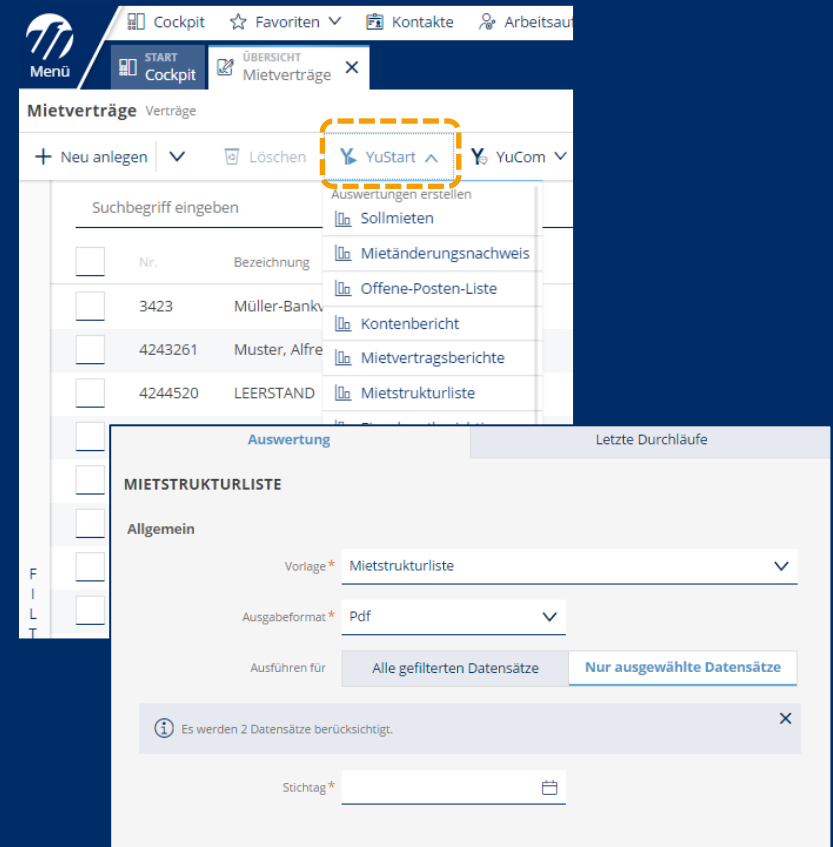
Menü

Cockpit
Favoriten
Kontakte
Arbeitsau

START
Cockpit

ÜBERSICHT
Mietverträge

Mietverträge Verträge

Neu anlegen
Löschen
YuStart
YuCom

Suchbegriff eingeben

Nr.
Bezeichnung

3423 Müller-Bankv
4243261 Muster, Alfre
4244520 LEERSTAND

Auswertungen erstellen
Sollmieten
Mietänderungsnachweis
Offene-Posten-Liste
Kontenbericht
Mietvertragsberichte
Mietstrukturliste

F
I
L
T

Auswertung
Letzte Durchläufe

MIETSTRUKTURLISTE

Allgemein

Vorlage* Mietstrukturliste

Ausgabeformat* Pdf

Ausführen für
Alle gefilterten Datensätze
Nur ausgewählte Datensätze

Es werden 2 Datensätze berücksichtigt.

Stichtag*